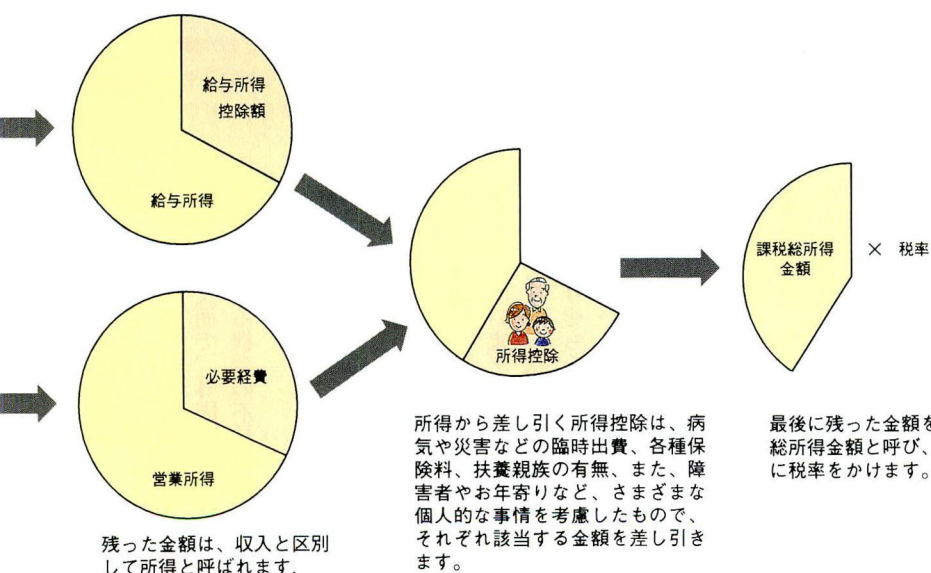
給与所得控除額

給与所得

必要経費

営業所得

残った金額は、収入と区別して所得と呼ばれます。

所得控除

所得から差し引く所得控除は、病気や災害などの臨時出費、各種保険料、扶養親族の有無、また、障害者やお年寄りなど、さまざまな個人的な事情を考慮したもので、それぞれ該当する金額を差し引きます。

課税総所得金額

× 税率

最後に残った金額を総所得金額と呼び、に税率をかけます。